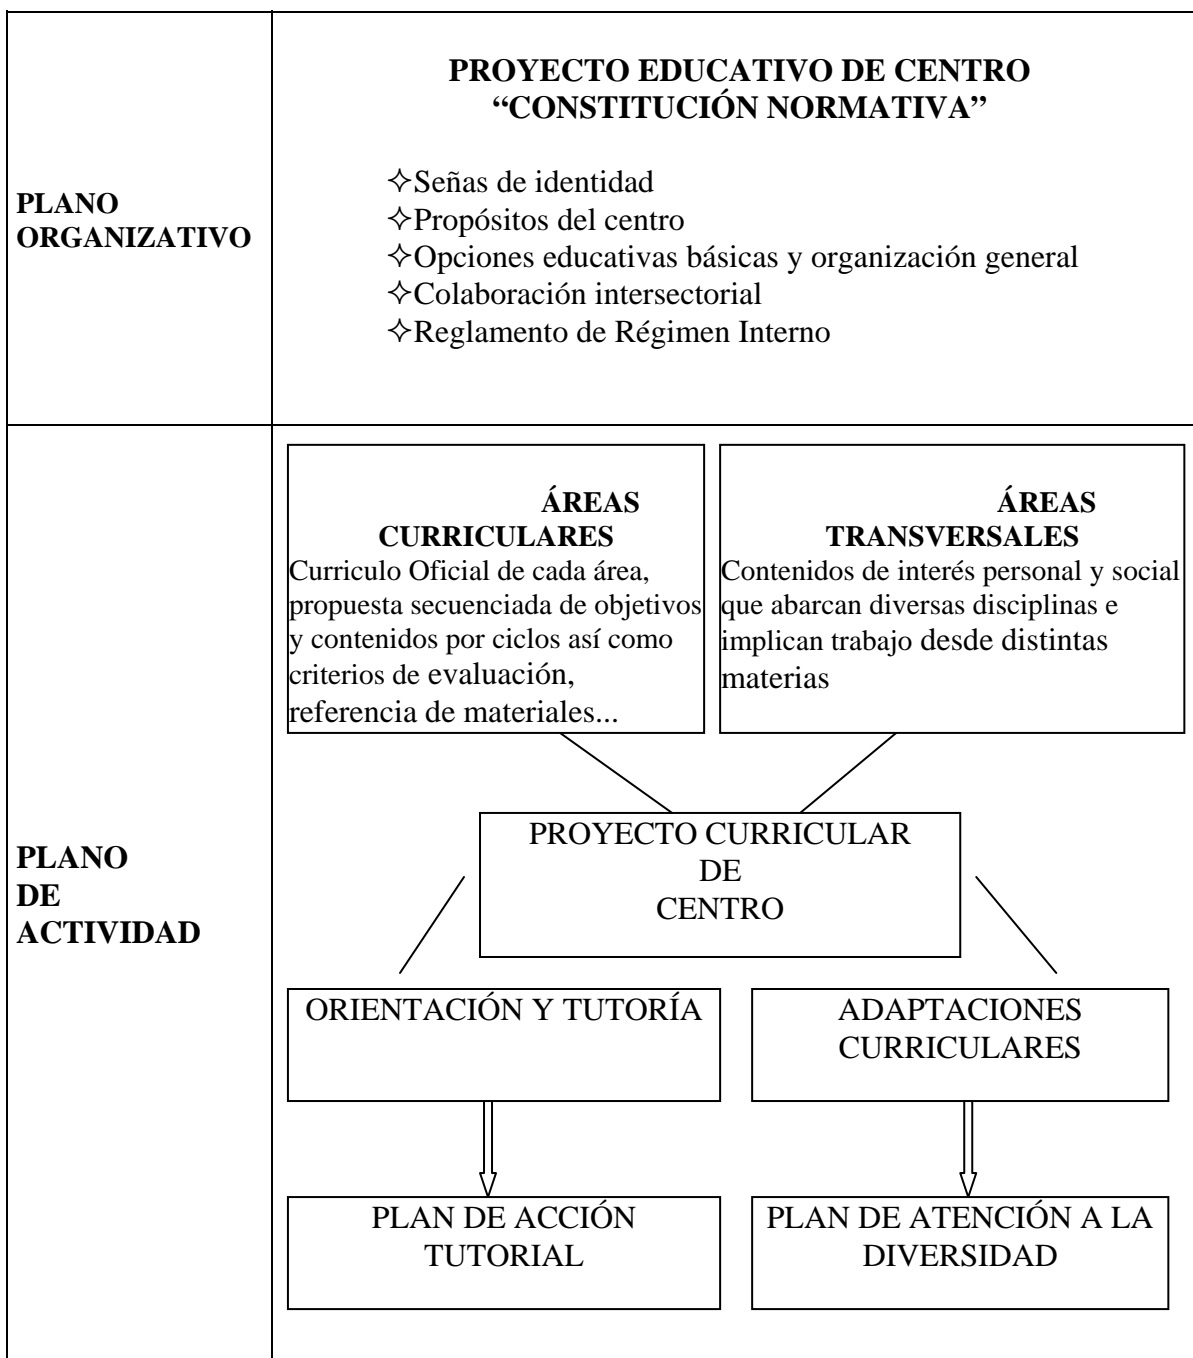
PLANO ORGANIZATIVO

PROYECTO EDUCATIVO DE CENTRO
"CONSTITUCIÓN NORMATIVA"

✧Señas de identidad
✧Propósitos del centro
✧Opciones educativas básicas y organización general
✧Colaboración intersectorial
✧Reglamento de Régimen Interno

PLANO DE ACTIVIDAD

ÁREAS CURRICULARES
Curriculo Oficial de cada área, propuesta secuenciada de objetivos y contenidos por ciclos así como criterios de evaluación, referencia de materiales...

ÁREAS TRANSVERSALES
Contenidos de interés personal y social que abarcan diversas disciplinas e implican trabajo desde distintas materias

PROYECTO CURRICULAR DE CENTRO

ORIENTACIÓN Y TUTORÍA

ADAPTACIONES CURRICULARES

PLAN DE ACCIÓN TUTORIAL

PLAN DE ATENCIÓN A LA DIVERSIDAD